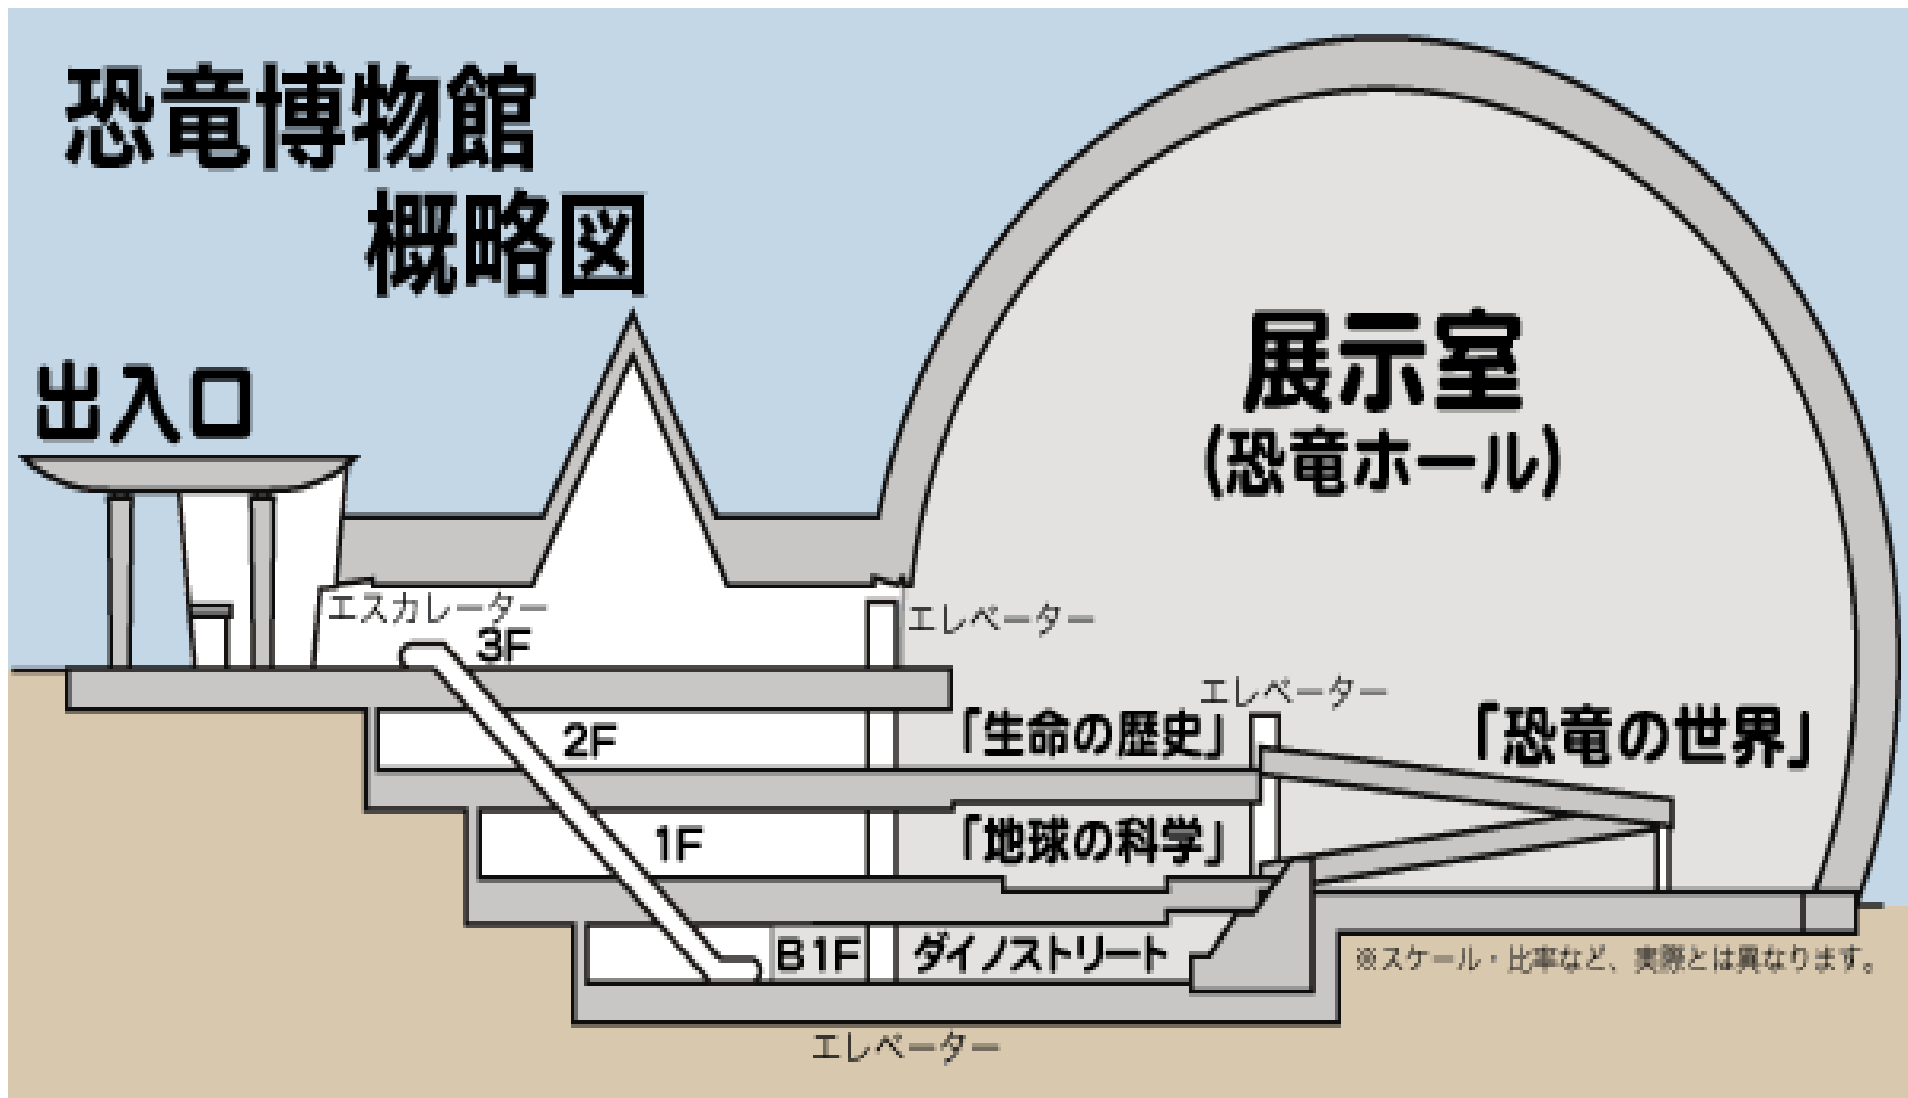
恐竜博物館
概略図

展示室
(恐竜ホール)

出入口

エスカレーター

3F

エレベーター

エレベーター

「生命の歴史」

「恐竜の世界」

2F

1F

「地球の科学」

B1F

ダイノストリート

※スケール・比率など、実際とは異なります。

エレベーター